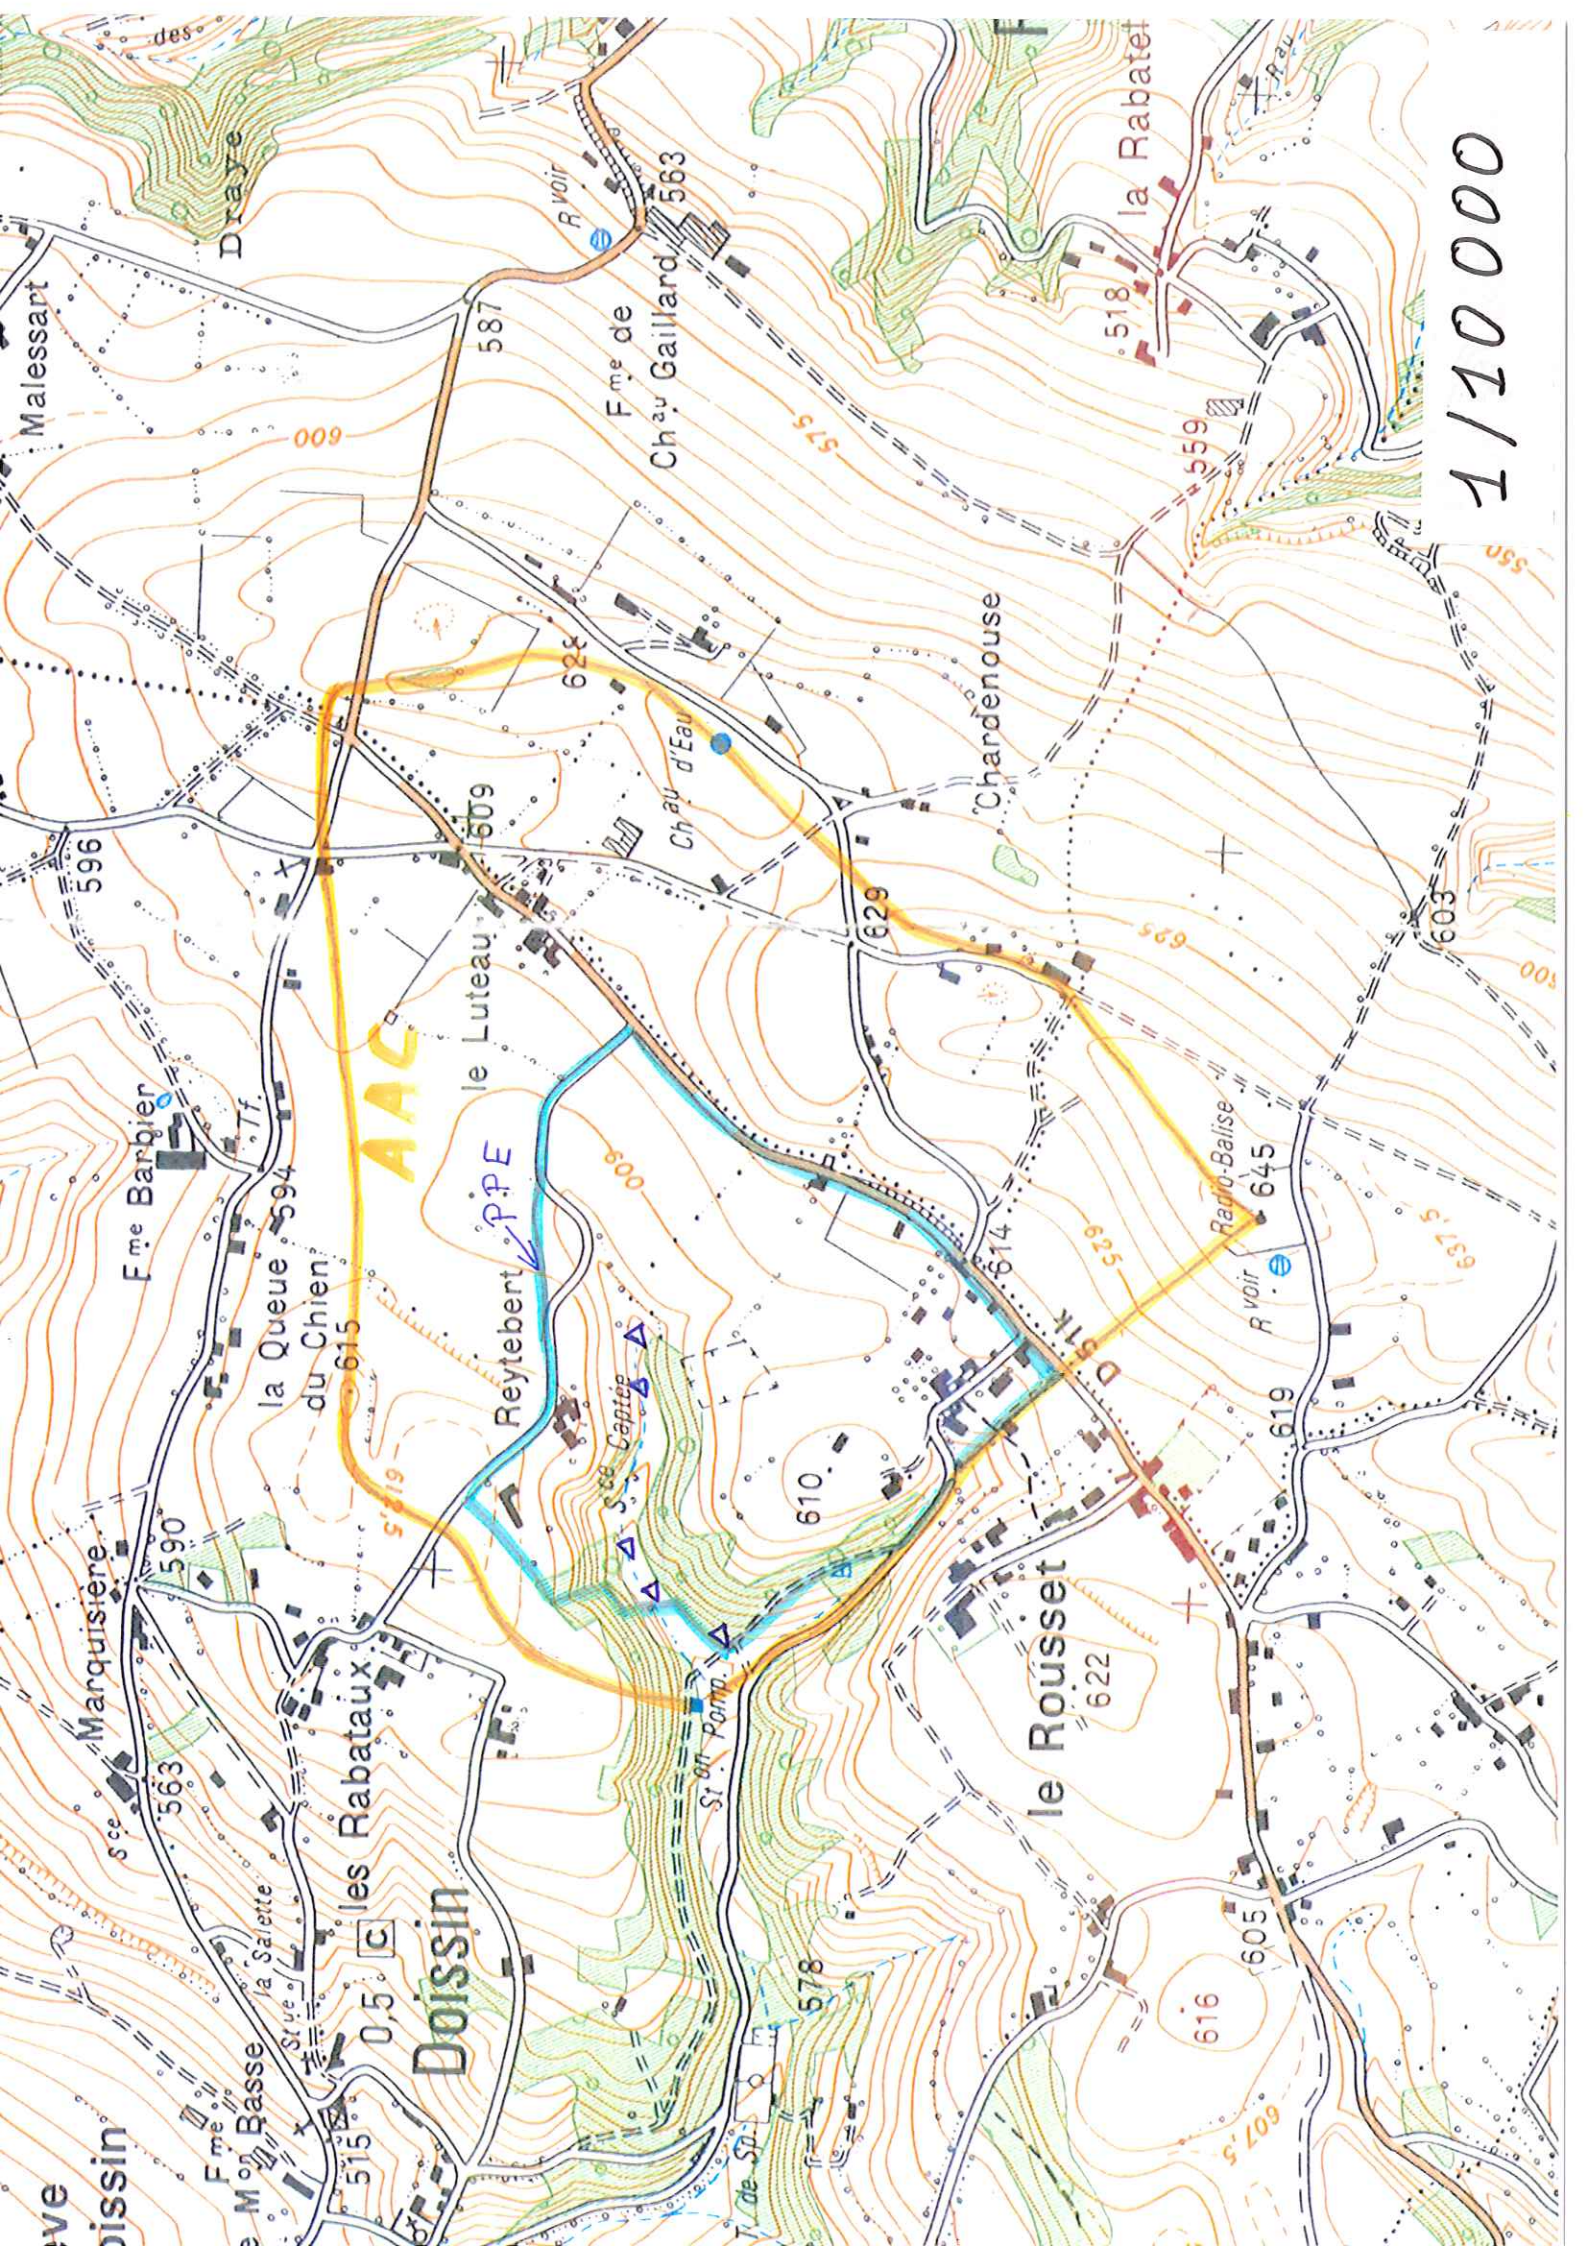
1/10 000

la Rabatel

Fme de Chau Gaillard

563

R voir

587

Draye

Malessart

600

575

518

559

580

Chardenouse

Chau d'Eau

625

609

596

629

625

603

600

AAC

le Luteau

Fme Barbier

la Queue du Chien

594

PPE

Reytebert

600

615

Radio-Balise

645

625

637,5

R voir

614

D 51

619

Sce Captée

610

615

590

Marquisière

les Rabataux

le Rousset

622

St du Pomm.

563

Sce

la Salette

St Jve

0,5

Doissin

578

616

605

607,5

Fme Mon Basse

515

T. de SD

ève

oissin